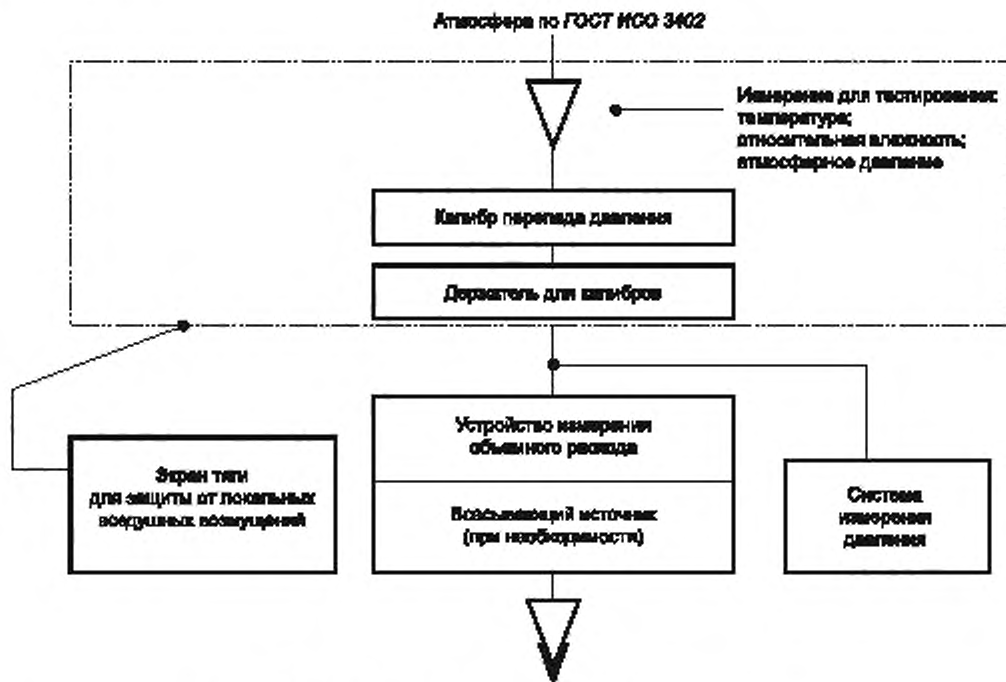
Атмосфера по ГОСТ ИСО 3402

Измерение для тестирования: температура; относительная влажность; атмосферное давление

Калибр перепада давления

Держатель для калибров

Экран тяги для защиты от локальных воздушных возмущений

Устройство измерения объемного расхода

Всасывающий источник (при необходимости)

Система измерения давления